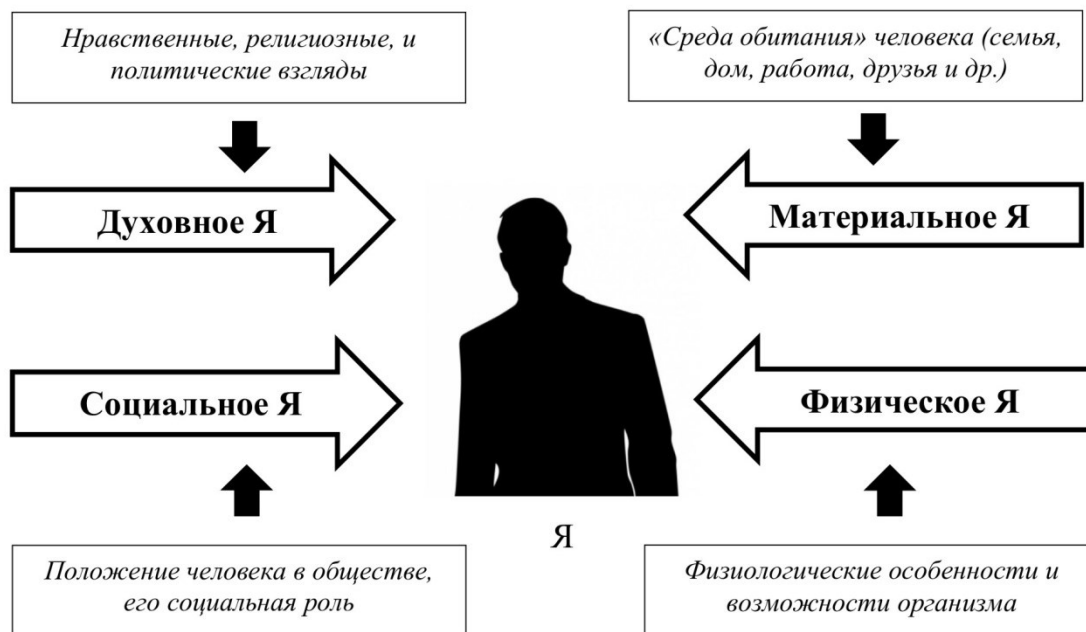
Нравственные, религиозные, и политические взгляды

«Среда обитания» человека (семья, дом, работа, друзья и др.)

Духовное Я

Материальное Я

Социальное Я

Физическое Я

Я

Положение человека в обществе, его социальная роль

Физиологические особенности и возможности организма